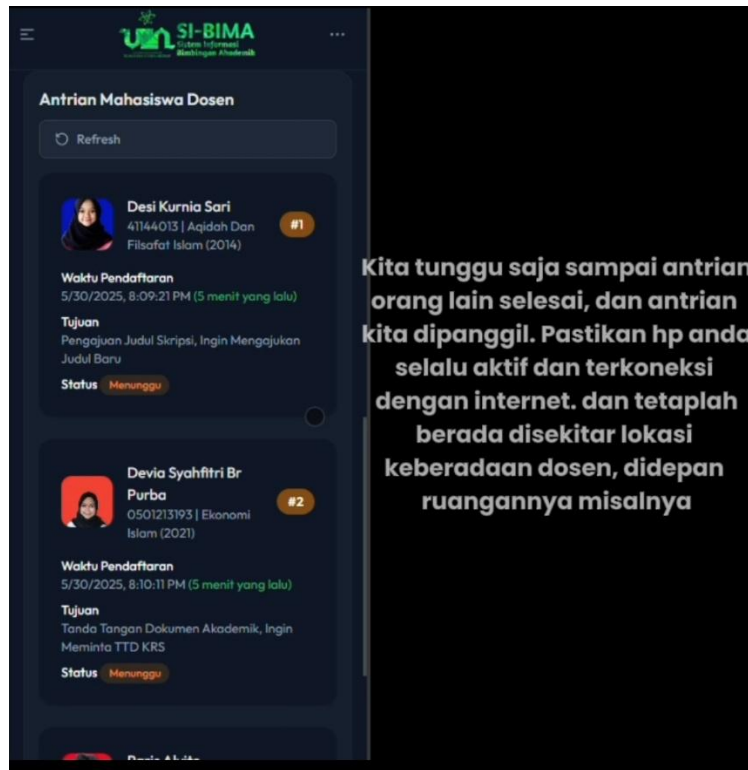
SI-BIMA
Sistem Informasi Bimbingan Akademik

Antrian Mahasiswa Dosen

Refresh

Desi Kurnia Sari
41144013 | Aqidah Dan Filsafat Islam (2014)
#1

Waktu Pendaftaran
5/30/2025, 8:09:21 PM (5 menit yang lalu)

Tujuan
Pengajuan Judul Skripsi, Ingin Mengajukan Judul Baru

Status Menunggu

Devia Syahfitri Br Purba
0501213193 | Ekonomi Islam (2021)
#2

Waktu Pendaftaran
5/30/2025, 8:10:11 PM (5 menit yang lalu)

Tujuan
Tanda Tangan Dokumen Akademik, Ingin Meminta TTD KRS

Status Menunggu

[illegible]

Kita tunggu saja sampai antrian orang lain selesai, dan antrian kita dipanggil. Pastikan hp anda selalu aktif dan terkoneksi dengan internet. dan tetaplah berada disekitar lokasi keberadaan dosen, didepan ruangannya misalnya